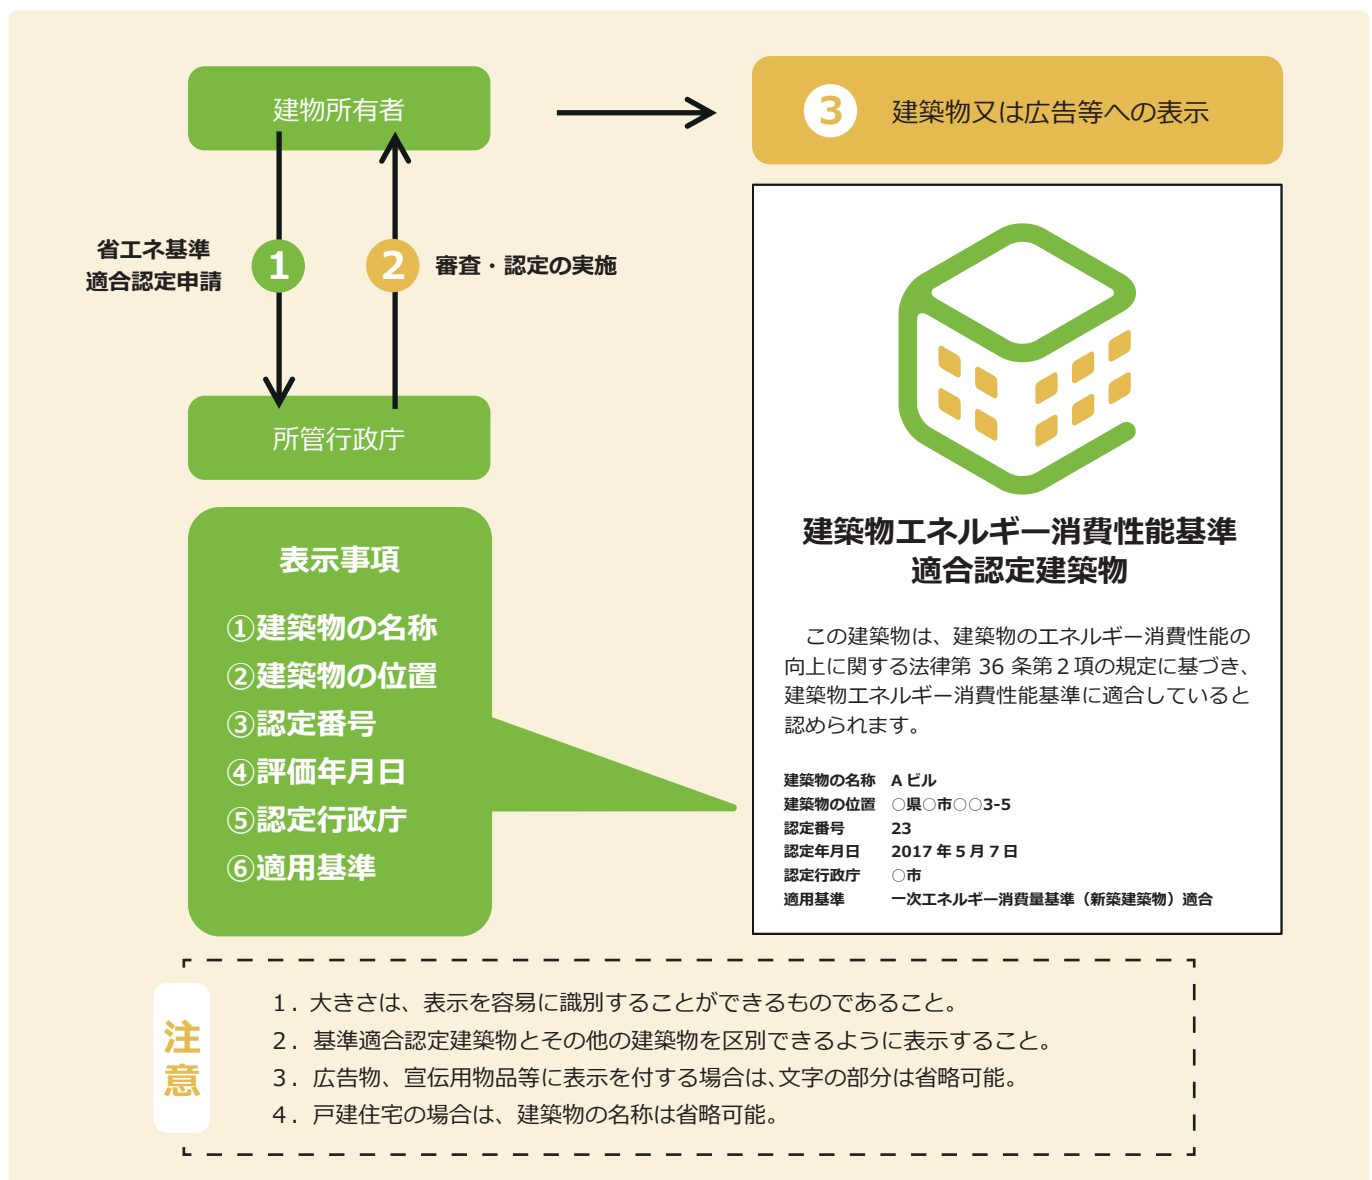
建物所有者

省エネ基準
適合認定申請

1

2

審査・認定の実施

所管行政庁

3 建築物又は広告等への表示

表示事項

①建築物の名称
②建築物の位置
③認定番号
④評価年月日
⑤認定行政庁
⑥適用基準

建築物エネルギー消費性能基準
適合認定建築物

この建築物は、建築物のエネルギー消費性能の向上に関する法律第 36 条第 2 項の規定に基づき、建築物エネルギー消費性能基準に適合していると認められます。

| | |
|---|---|
| 建築物の名称 | A ビル |
| 建築物の位置 | ○県○市○○3-5 |
| 認定番号 | 23 |
| 認定年月日 | 2017 年 5 月 7 日 |
| 認定行政庁 | ○市 |
| 適用基準 | 一次エネルギー消費量基準（新築建築物）適合 |

注意

1．大きさは、表示を容易に識別することができるものであること。
2．基準適合認定建築物とその他の建築物を区別できるように表示すること。
3．広告物、宣伝用物品等に表示を付する場合は、文字の部分は省略可能。
4．戸建住宅の場合は、建築物の名称は省略可能。